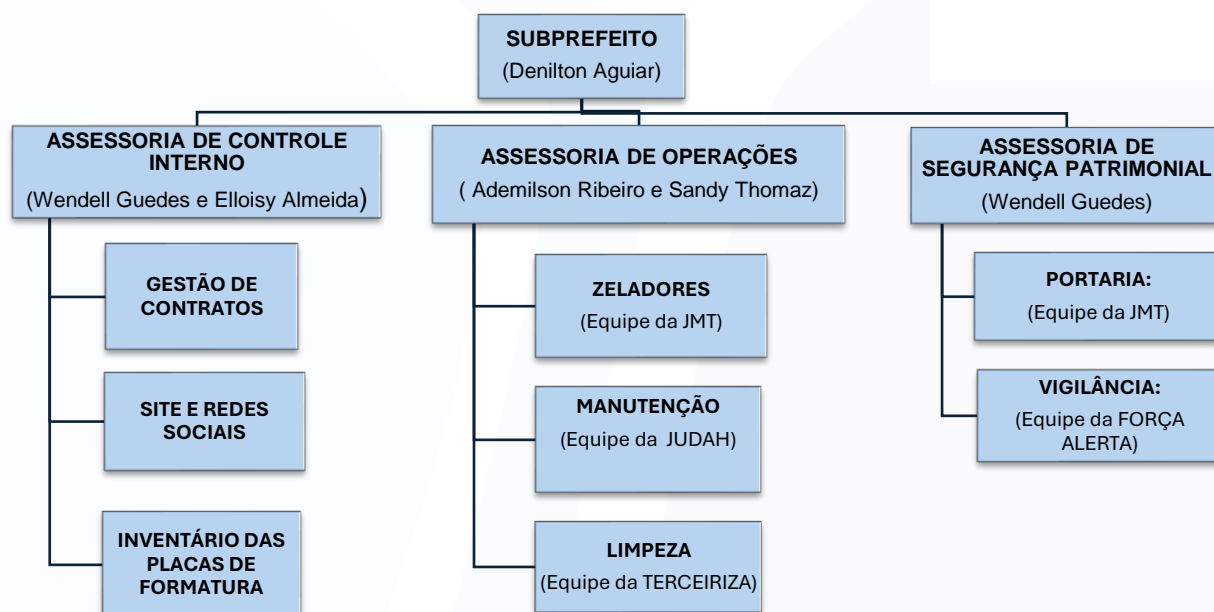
SUBPREFEITO
(Denilton Aguiar)

ASSESSORIA DE CONTROLE INTERNO
(Wendell Guedes e Elloisy Almeida)

GESTÃO DE CONTRATOS

SITE E REDES SOCIAIS

INVENTÁRIO DAS PLACAS DE FORMATURA

ASSESSORIA DE OPERAÇÕES
( Ademilson Ribeiro e Sandy Thomaz)

ZELADORES
(Equipe da JMT)

MANUTENÇÃO
(Equipe da JUDAH)

LIMPEZA
(Equipe da TERCEIRIZA)

ASSESSORIA DE SEGURANÇA PATRIMONIAL
(Wendell Guedes)

PORTARIA:
(Equipe da JMT)

VIGILÂNCIA:
(Equipe da FORÇA ALERTA)